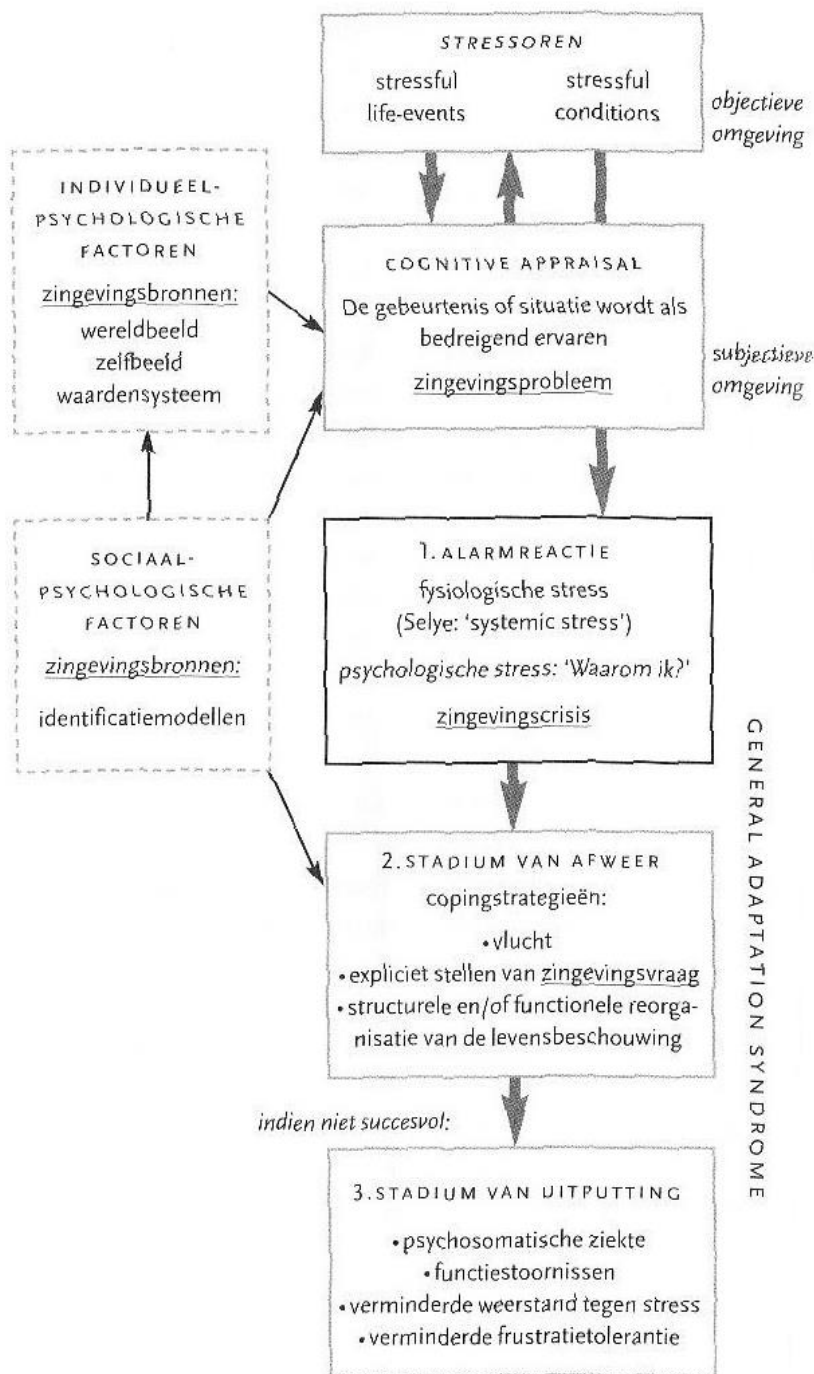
STRESSOREN

stressful life-events

stressful conditions

objectieve omgeving

INDIVIDUEEL-PSYCHOLOGISCHE FACTOREN

zingevingsbronnen:
wereldbeeld
zelfbeeld
waardensysteem

COGNITIVE APPRAISAL

De gebeurtenis of situatie wordt als bedreigend ervaren

zingevingsprobleem

subjectieve omgeving

SOCIAAL-PSYCHOLOGISCHE FACTOREN

zingevingsbronnen:

identificatiemodellen

1. ALARMREACTIE

fysiologische stress
(Selye: 'systemic stress')

psychologische stress: 'Waarom ik?'

zingevingscrisis

GENERAL ADAPTATION SYNDROME

2. STADIUM VAN AFWEER

copingstrategieën:

• vlucht
• expliciet stellen van zingevingsvraag
• structurele en/of functionele reorganisatie van de levensbeschouwing

indien niet succesvol:

3. STADIUM VAN UITPUTTING

• psychosomatische ziekte
• functiestoornissen
• verminderde weerstand tegen stress
• verminderde frustratietolerantie